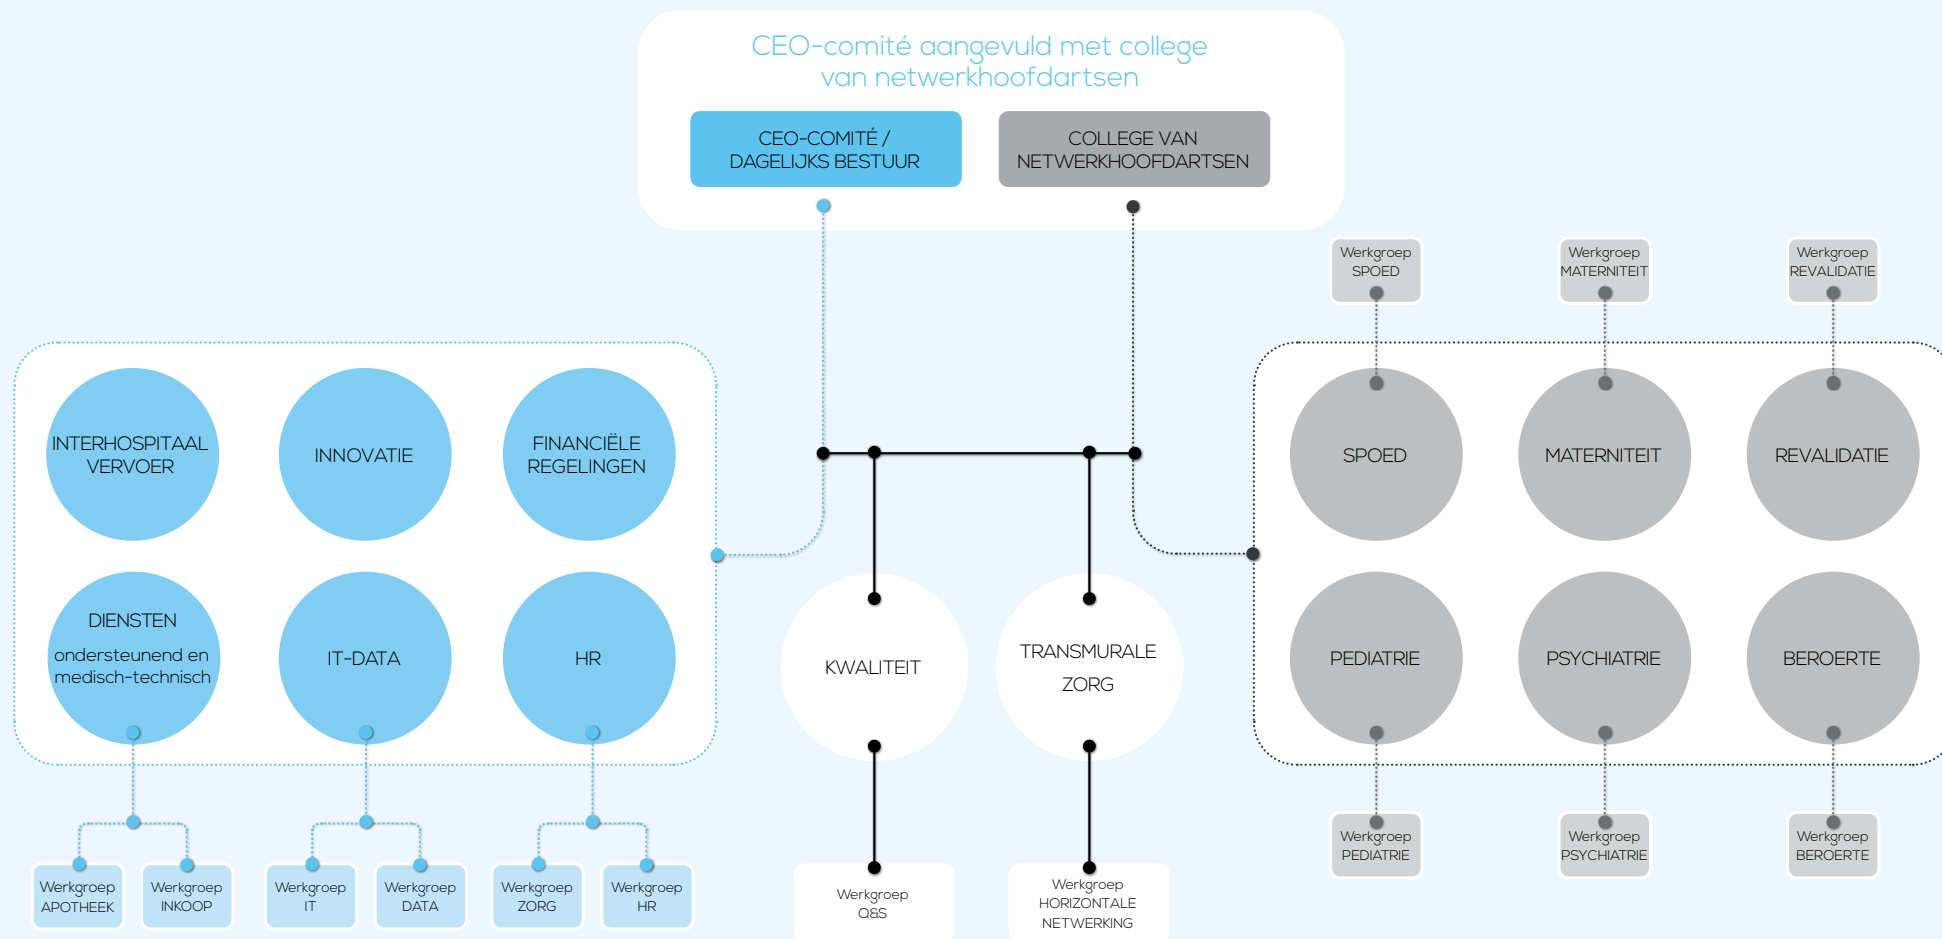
CEO-comité aangevuld met college van netwerkhoofdartsen

CEO-COMITÉ / DAGELIJKS BESTUUR

COLLEGE VAN NETWERKHOOFDARTSEN

Werkgroep SPOED

Werkgroep MATERNITEIT

Werkgroep REVALIDATIE

INTERHOSPITAAL VERVOER

INNOVATIE

FINANCIËLE REGELINGEN

DIENSTEN

ondersteunend en medisch-technisch

IT-DATA

HR

KWALITEIT

TRANSMURALE ZORG

SPOED

MATERNITEIT

REVALIDATIE

PEDIATRIE

PSYCHIATRIE

BEROERTE

Werkgroep APOTHEEK

Werkgroep INKOOP

Werkgroep IT

Werkgroep DATA

Werkgroep ZORG

Werkgroep HR

Werkgroep Q&S

Werkgroep HORIZONTALE NETWERKING

Werkgroep PEDIATRIE

Werkgroep PSYCHIATRIE

Werkgroep BEROERTE